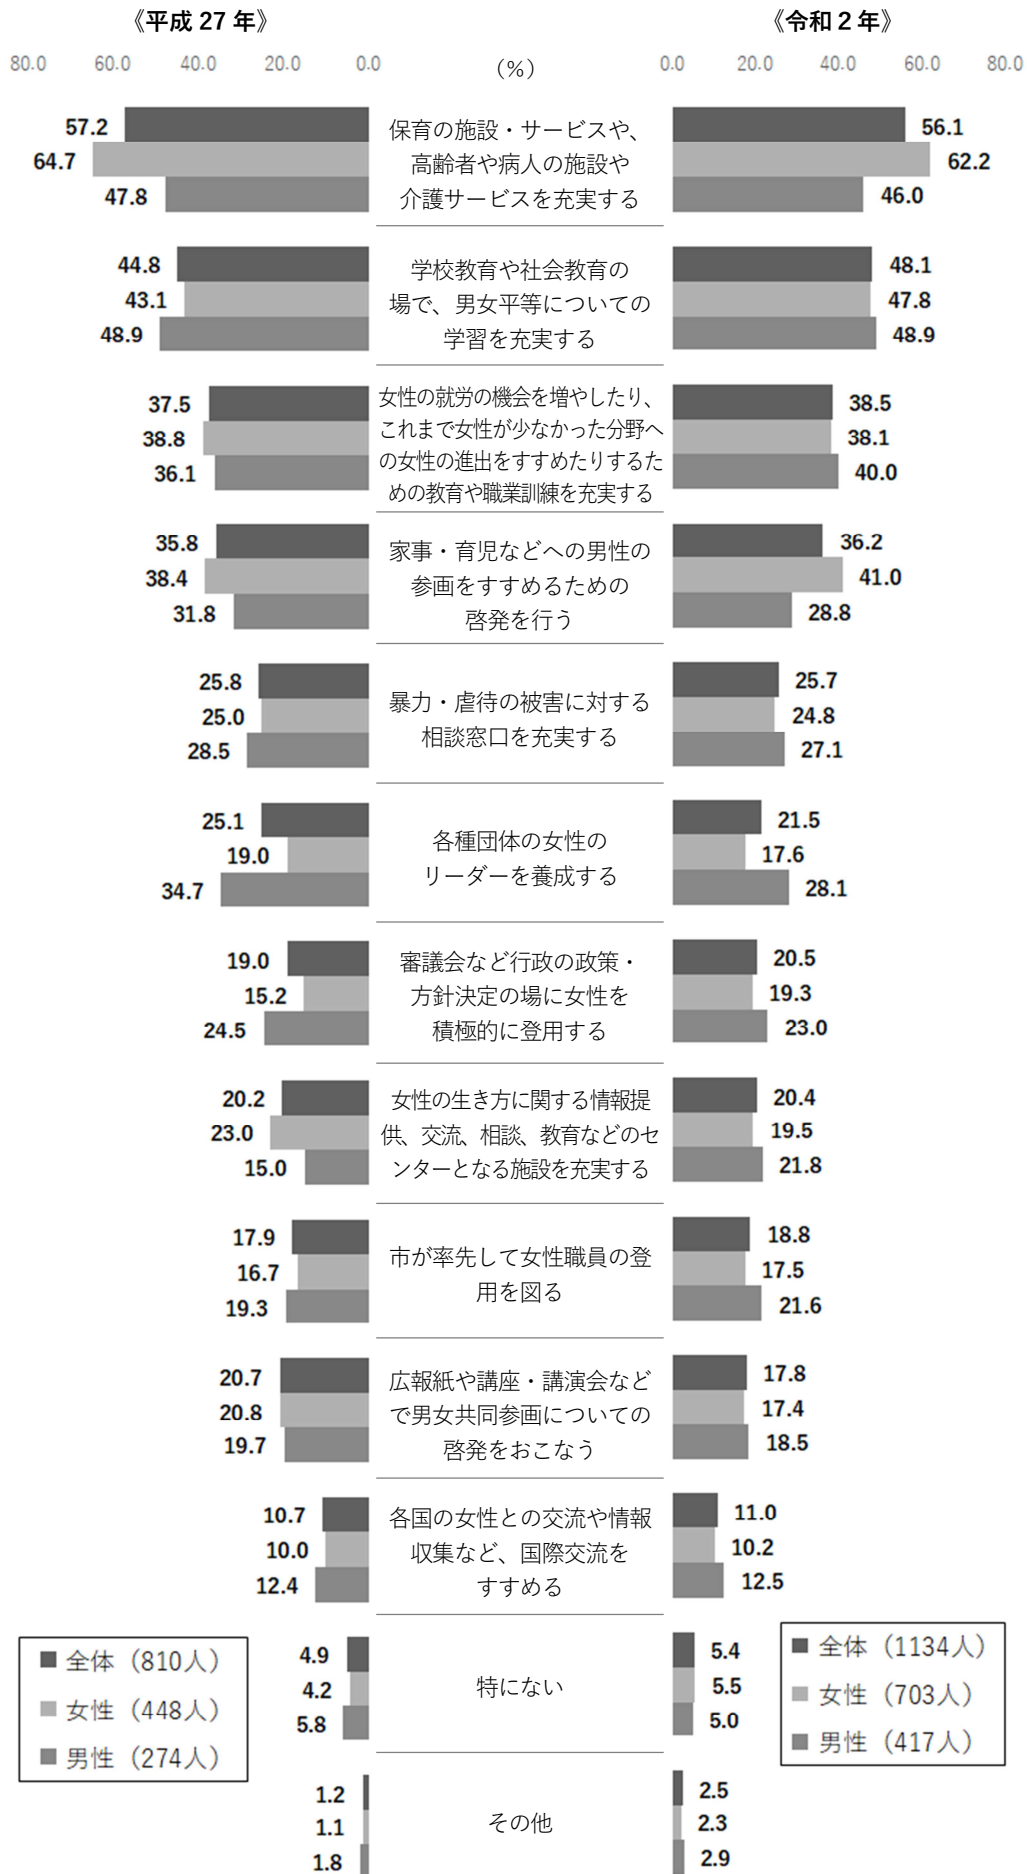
《平成 27 年》

《令和 2 年》

80.0 60.0 40.0 20.0 0.0

（%）

0.0 20.0 40.0 60.0 80.0

| 平成27年 | 項目 | 令和2年 |
|---|---|---|
| 57.2 / 64.7 / 47.8 | 保育の施設・サービスや、高齢者や病人の施設や介護サービスを充実する | 56.1 / 62.2 / 46.0 |
| 44.8 / 43.1 / 48.9 | 学校教育や社会教育の場で、男女平等についての学習を充実する | 48.1 / 47.8 / 48.9 |
| 37.5 / 38.8 / 36.1 | 女性の就労の機会を増やしたり、これまで女性が少なかった分野への女性の進出をすすめたりするための教育や職業訓練を充実する | 38.5 / 38.1 / 40.0 |
| 35.8 / 38.4 / 31.8 | 家事・育児などへの男性の参画をすすめるための啓発を行う | 36.2 / 41.0 / 28.8 |
| 25.8 / 25.0 / 28.5 | 暴力・虐待の被害に対する相談窓口を充実する | 25.7 / 24.8 / 27.1 |
| 25.1 / 19.0 / 34.7 | 各種団体の女性のリーダーを養成する | 21.5 / 17.6 / 28.1 |
| 19.0 / 15.2 / 24.5 | 審議会など行政の政策・方針決定の場に女性を積極的に登用する | 20.5 / 19.3 / 23.0 |
| 20.2 / 23.0 / 15.0 | 女性の生き方に関する情報提供、交流、相談、教育などのセンターとなる施設を充実する | 20.4 / 19.5 / 21.8 |
| 17.9 / 16.7 / 19.3 | 市が率先して女性職員の登用を図る | 18.8 / 17.5 / 21.6 |
| 20.7 / 20.8 / 19.7 | 広報紙や講座・講演会などで男女共同参画についての啓発をおこなう | 17.8 / 17.4 / 18.5 |
| 10.7 / 10.0 / 12.4 | 各国の女性との交流や情報収集など、国際交流をすすめる | 11.0 / 10.2 / 12.5 |
| 4.9 / 4.2 / 5.8 | 特にない | 5.4 / 5.5 / 5.0 |
| 1.2 / 1.1 / 1.8 | その他 | 2.5 / 2.3 / 2.9 |

全体（810人）
女性（448人）
男性（274人）

全体（1134人）
女性（703人）
男性（417人）